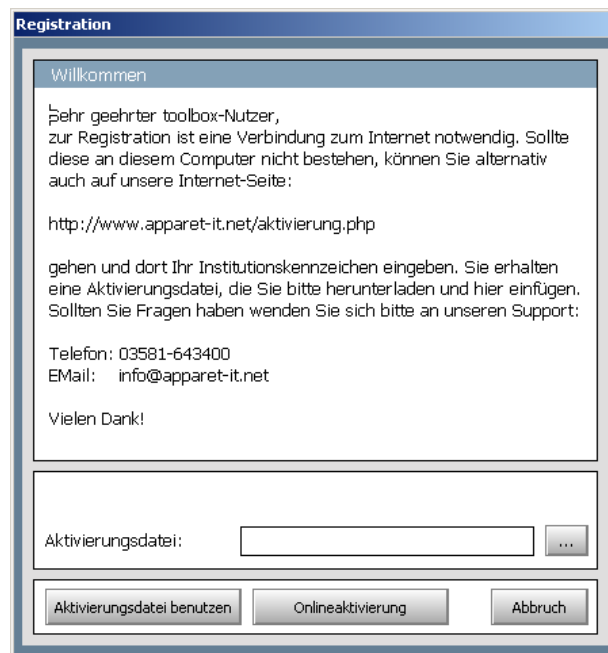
Registration

Willkommen

Sehr geehrter toolbox-Nutzer,
zur Registration ist eine Verbindung zum Internet notwendig. Sollte diese an diesem Computer nicht bestehen, können Sie alternativ auch auf unsere Internet-Seite:

http://www.apparet-it.net/aktivierung.php

gehen und dort Ihr Institutionskennzeichen eingeben. Sie erhalten eine Aktivierungsdatei, die Sie bitte herunterladen und hier einfügen. Sollten Sie Fragen haben wenden Sie sich bitte an unseren Support:

Telefon: 03581-643400
EMail: info@apparet-it.net

Vielen Dank!

Aktivierungsdatei:

...

Aktivierungsdatei benutzen

Onlineaktivierung

Abbruch